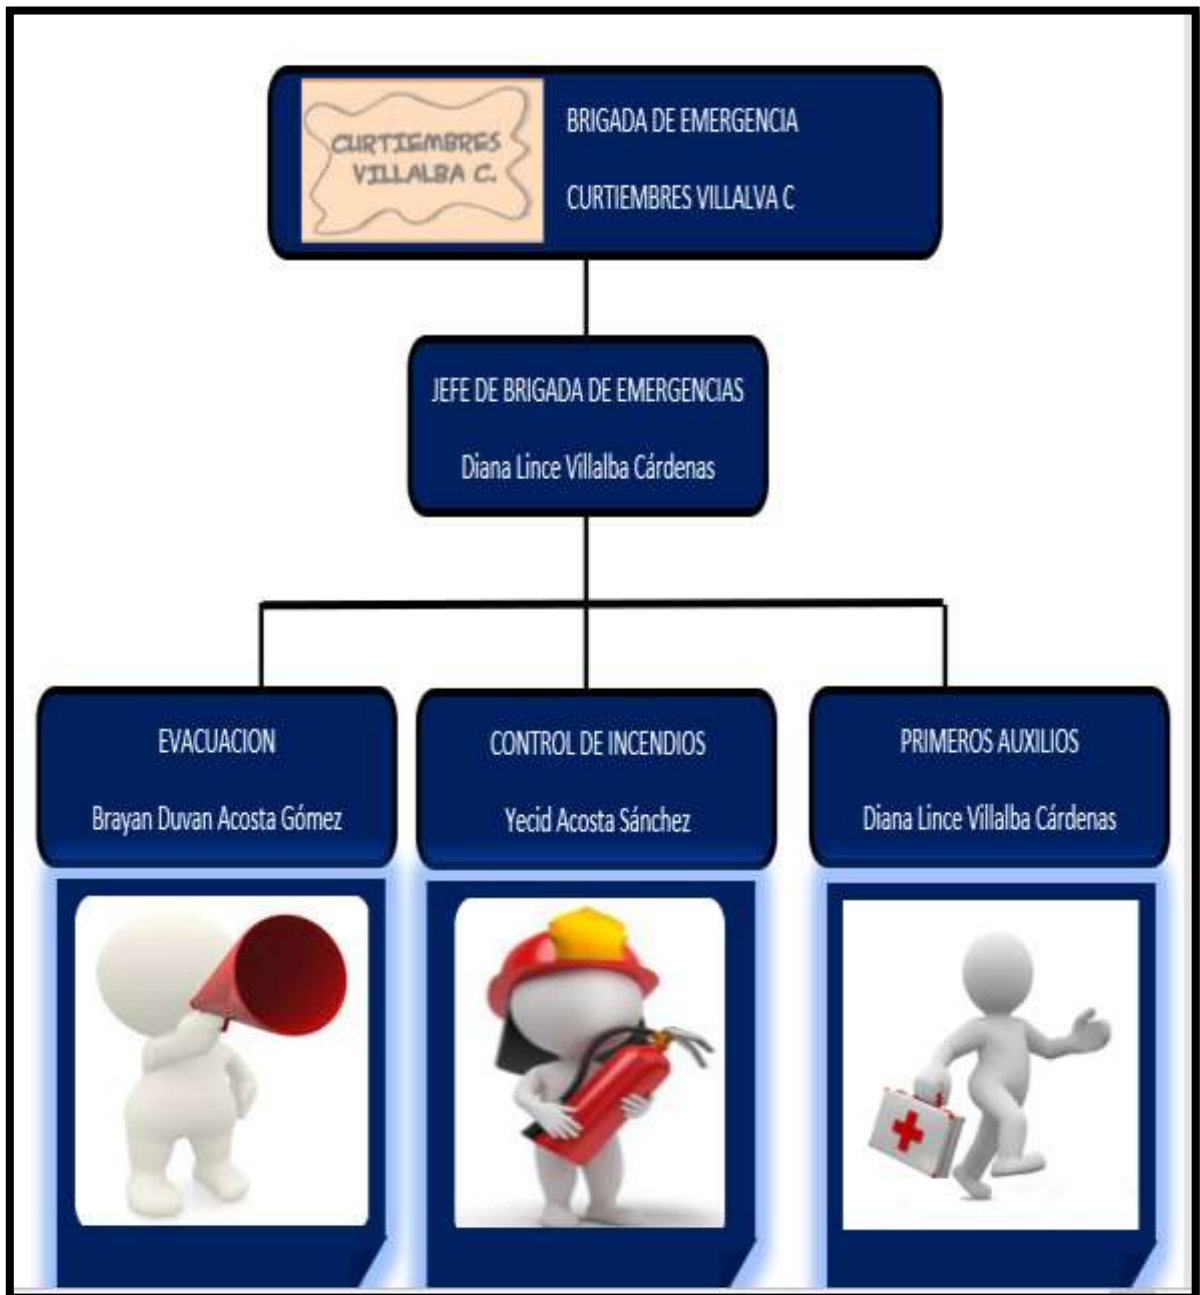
CURTIEMBRES VILLALBA C.

BRIGADA DE EMERGENCIA

CURTIEMBRES VILLALVA C

JEFE DE BRIGADA DE EMERGENCIAS

Diana Lince Villalba Cárdenas

EVACUACION

Brayan Duvan Acosta Gómez

CONTROL DE INCENDIOS

Yecid Acosta Sánchez

PRIMEROS AUXILIOS

Diana Lince Villalba Cárdenas